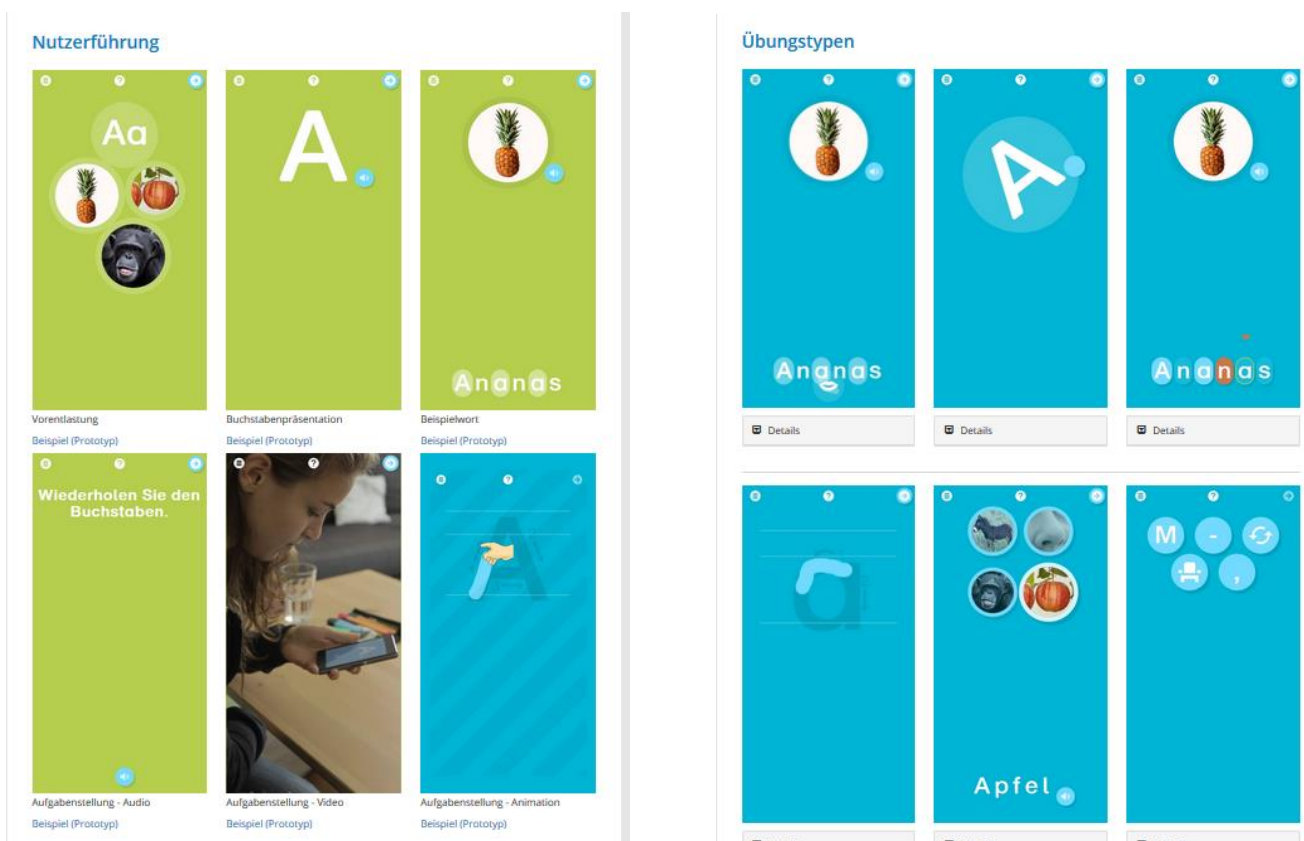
Nutzerführung

Aa

Vorentlastung
Beispiel (Prototyp)

A

Buchstabenpräsentation
Beispiel (Prototyp)

Ananas

Beispielwort
Beispiel (Prototyp)

Wiederholen Sie den Buchstaben.

Aufgabenstellung - Audio
Beispiel (Prototyp)

Aufgabenstellung - Video
Beispiel (Prototyp)

A

Aufgabenstellung - Animation
Beispiel (Prototyp)

Übungstypen

Ananas

Details

A

Details

Ananas

Details

a

Apfel

M - ,